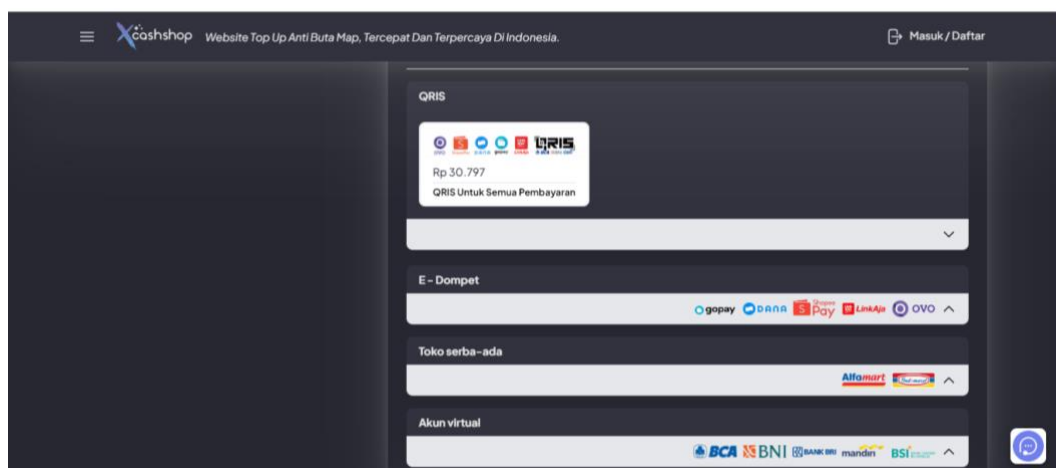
Xcashshop Website Top Up Anti Buta Map, Tercepat Dan Terpercaya Di Indonesia.

Masuk / Daftar

QRIS

QRIS

Rp 30.797

QRIS Untuk Semua Pembayaran

E - Dompet

gopay DANA ShopeePay LinkAja OVO

Toko serba-ada

Alfamart Indomaret

Akun virtual

BCA BNI BANK BRI mandiri BSI